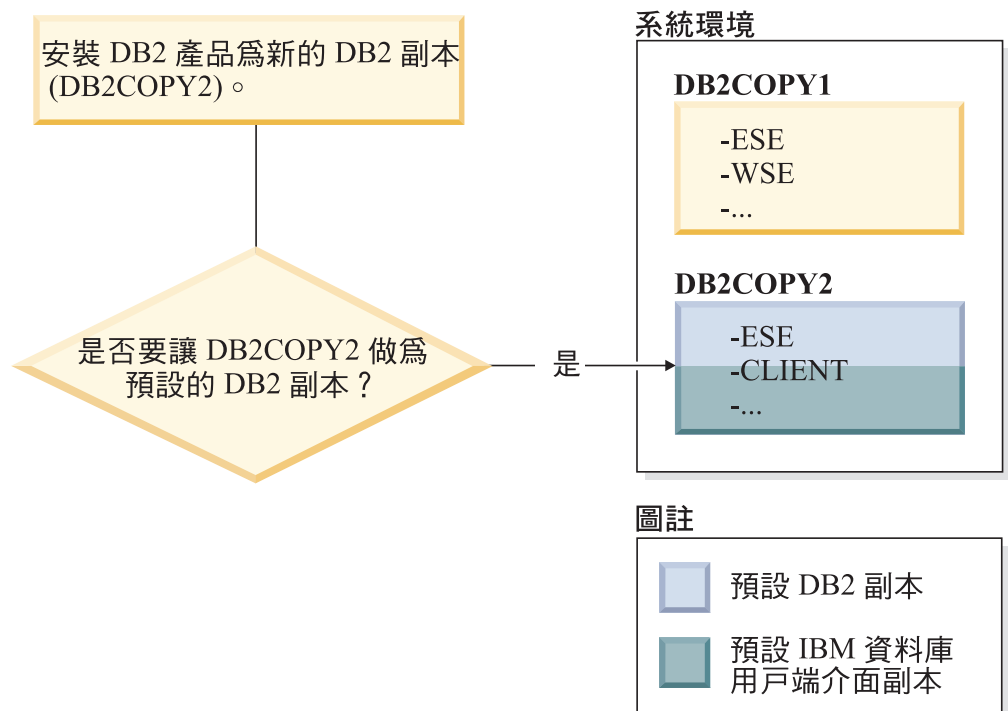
安裝 DB2 產品爲新的 DB2 副本 (DB2COPY2)。

是否要讓 DB2COPY2 做爲預設的 DB2 副本？

是

系統環境

DB2COPY1

-ESE
-WSE
-...

DB2COPY2

-ESE
-CLIENT
-...

圖註

預設 DB2 副本

預設 IBM 資料庫用戶端介面副本